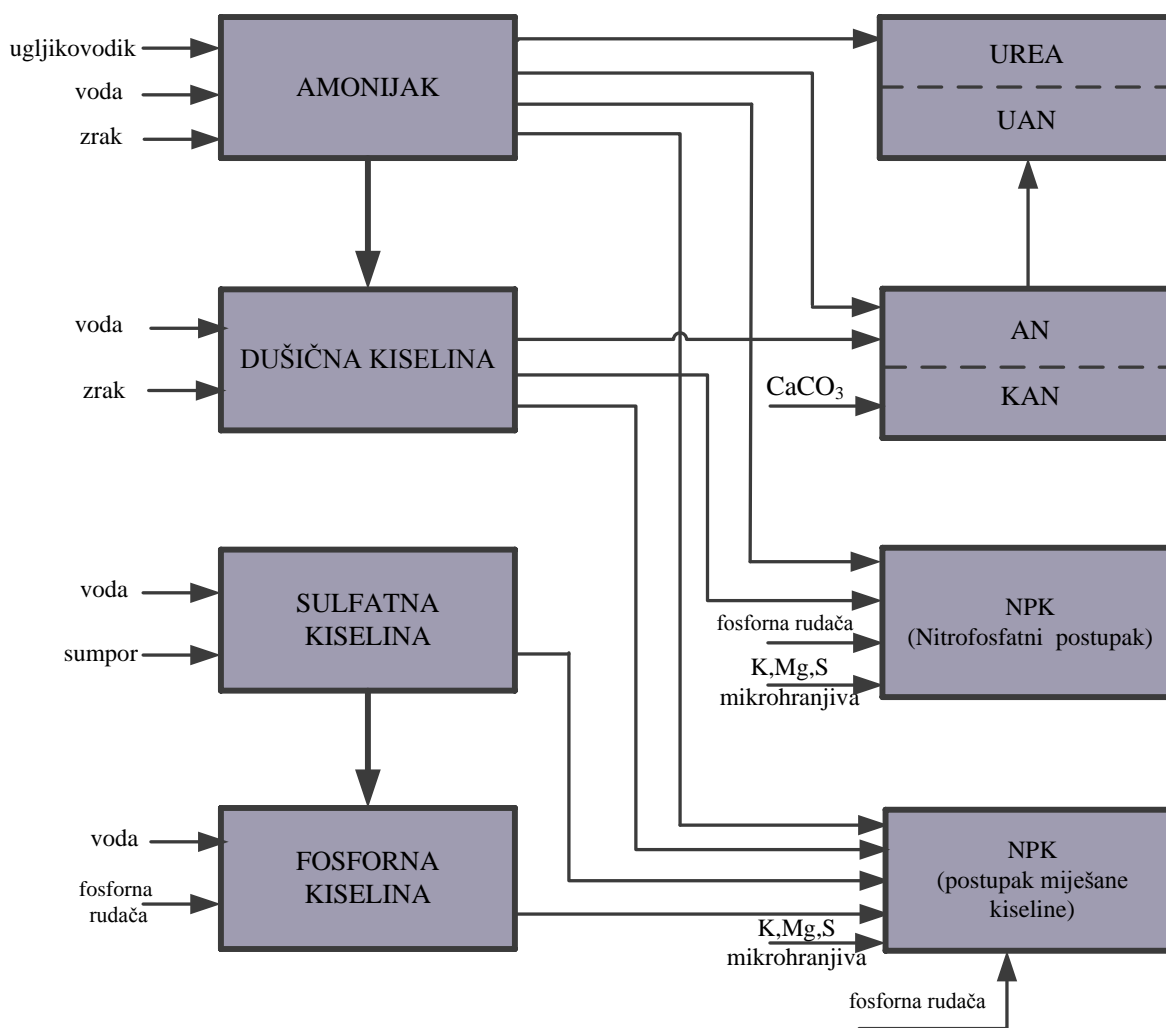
ugljikovodik
voda
zrak
AMONIJAK

UREA
UAN

voda
zrak
DUŠIČNA KISELINA

AN
$CaCO_3$
KAN

voda
sumpor
SULFATNA KISELINA

fosforna rudača
K,Mg,S mikrohranjiva
NPK (Nitrofosfatni postupak)

voda
fosforna rudača
FOSFORNA KISELINA

K,Mg,S mikrohranjiva
NPK (postupak miješane kiseline)
fosforna rudača